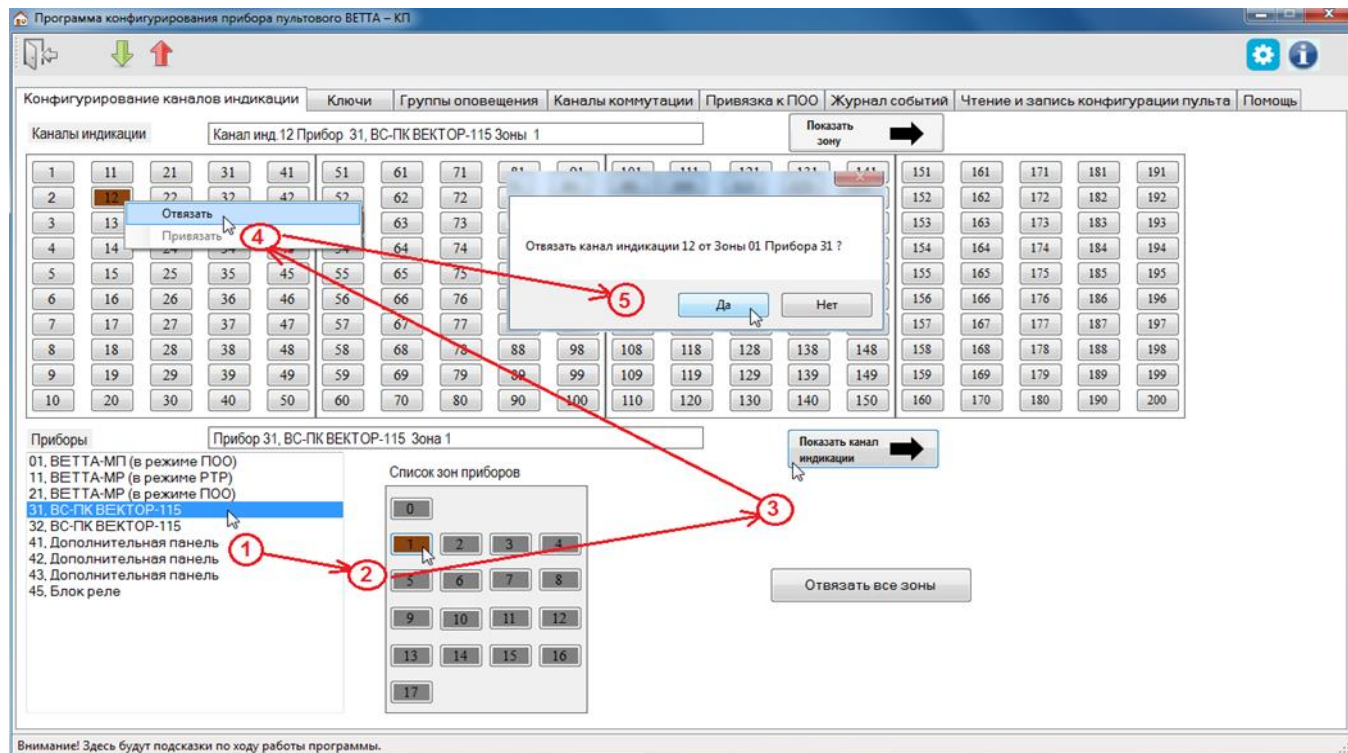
Программа конфигурирования прибора пультового ВЕТТА – КП

Конфигурирование каналов индикации | Ключи | Группы оповещения | Каналы коммутации | Привязка к ПОО | Журнал событий | Чтение и запись конфигурации пульта | Помощь

Каналы индикации

Канал инд.12 Прибор 31, ВС-ПК ВЕКТОР-115 Зоны 1

Показать зону

1 11 21 31 41 51 61 71 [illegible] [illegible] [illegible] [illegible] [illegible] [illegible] 141 151 161 171 181 191
2 12 22 32 42 52 62 72 152 162 172 182 192
3 13 63 73 153 163 173 183 193
4 14 64 74 154 164 174 184 194
5 15 25 35 45 55 65 75 155 165 175 185 195
6 16 26 36 46 56 66 76 156 166 176 186 196
7 17 27 37 47 57 67 77 157 167 177 187 197
8 18 28 38 48 58 68 78 88 98 108 118 128 138 148 158 168 178 188 198
9 19 29 39 49 59 69 79 89 99 109 119 129 139 149 159 169 179 189 199
10 20 30 40 50 60 70 80 90 100 110 120 130 140 150 160 170 180 190 200

Отвязать
Привязать

Отвязать канал индикации 12 от Зоны 01 Прибора 31 ?

Да
Нет

Приборы

Прибор 31, ВС-ПК ВЕКТОР-115 Зона 1

Показать канал индикации

01, ВЕТТА-МП (в режиме ПОО)
11, ВЕТТА-МР (в режиме РТР)
21, ВЕТТА-МР (в режиме ПОО)
31, ВС-ПК ВЕКТОР-115
32, ВС-ПК ВЕКТОР-115
41, Дополнительная панель
42, Дополнительная панель
43, Дополнительная панель
45, Блок реле

Список зон приборов

0
1 2 3 4
5 6 7 8
9 10 11 12
13 14 15 16
17

Отвязать все зоны

1 2 3 4 5

Внимание! Здесь будут подсказки по ходу работы программы.